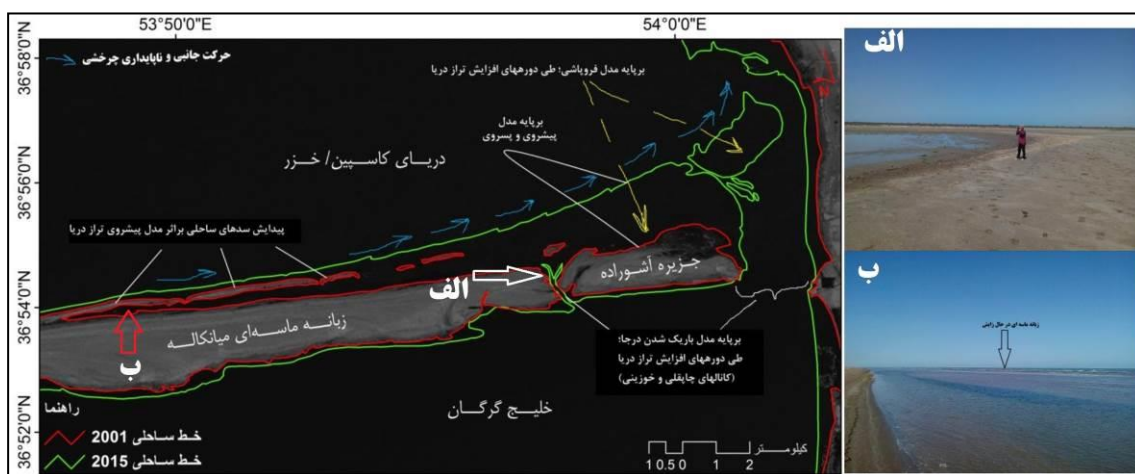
53°50'0"E
54°0'0"E
36°58'0"N
36°56'0"N
36°54'0"N
36°52'0"N

حرکت جانبی و ناپایداری چرخشی

برپایه مدل فروپاشی: طی دورههای افزایش تراز دریا

برپایه مدل پیشروی و پسروی

دریـای کاسـپین/ خـزر

پیدایش سدهای ساحلی براثر مدل پیشروی تراز دریا

جزیره آشـوراده

الف

زبانـه ماسـه‌ای میانکالـه

ب

برپایه مدل باریک شدن درجا: طی دورههای افزایش تراز دریا (کانالهای چاپقلی و خوزینی)

خلیـج گرگـان

راهنما
خـط ساحلی 2001
خـط ساحلی 2015

کیلومـــتر
1 0.5 0 1 2

الف

ب

زبانه ماسه ای در حال زایش